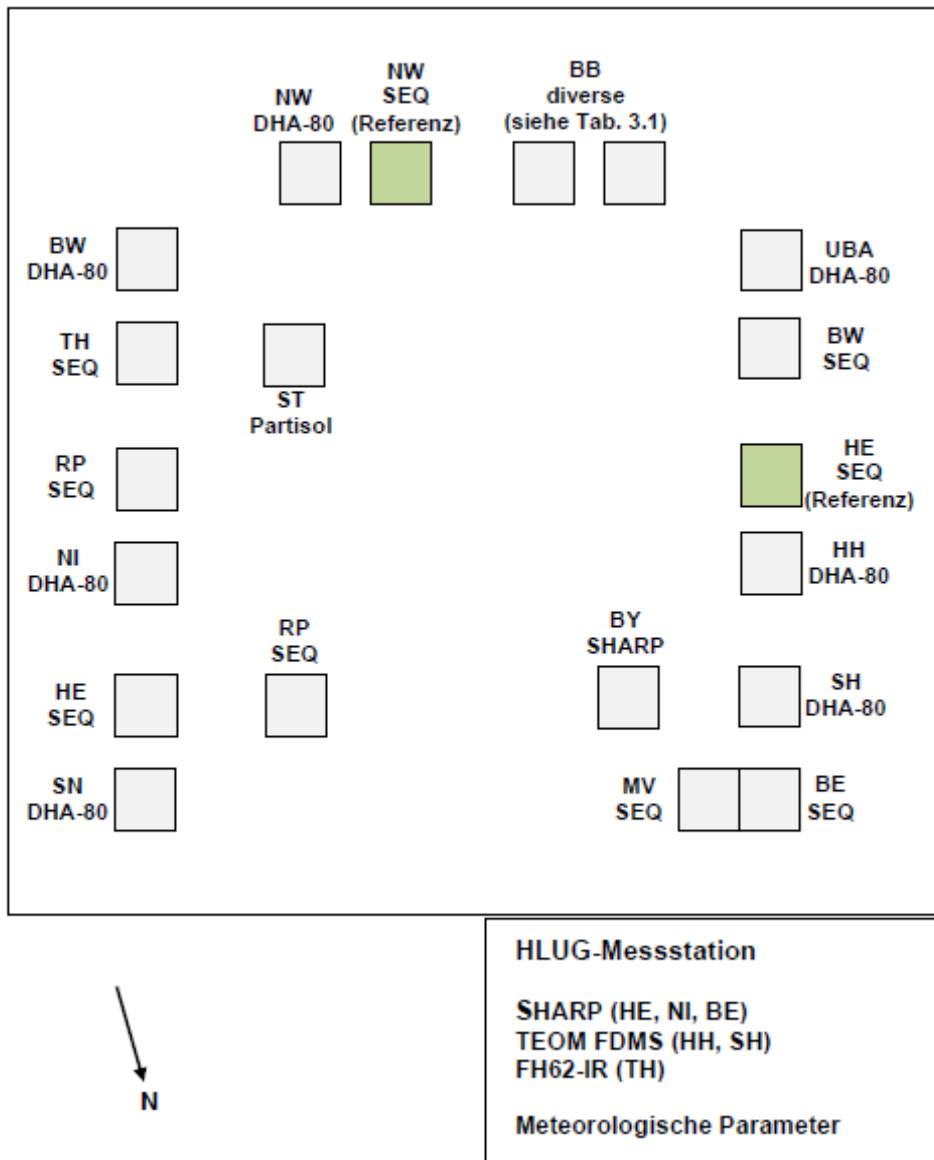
NW
DHA-80

NW
SEQ
(Referenz)

BB
diverse
(siehe Tab. 3.1)

BW
DHA-80

UBA
DHA-80

TH
SEQ

ST
Partisol

BW
SEQ

RP
SEQ

HE
SEQ
(Referenz)

NI
DHA-80

HH
DHA-80

RP
SEQ

BY
SHARP

HE
SEQ

SH
DHA-80

SN
DHA-80

MV
SEQ

BE
SEQ

N

HLUG-Messstation

SHARP (HE, NI, BE)
TEOM FDMS (HH, SH)
FH62-IR (TH)

Meteorologische Parameter